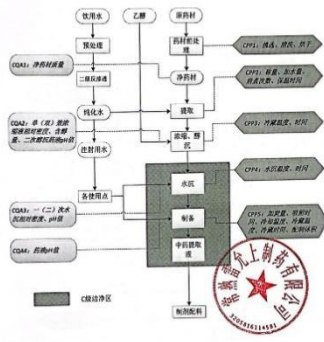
饮用水

乙醇

原药材

预处理

药材前处理

CPP1：挑选，除杂，切片

CQA1：净药材质量

二级反渗透

净药材

纯化水

提取

CPP2：料量，加水量，提取时间，次数，浸泡时间

CQA2：单（次）煎液浓缩液相对密度，含醇量，二次煎沉液的pH值

浓缩，醇沉

CPP3：浓缩温度，时间

注射用水

各使用点

水沉

CPP4：水沉温度，时间

CQA3：一（二）次水沉液相对密度，pH值

制备

CPP5：加量量，搅拌时间，冷却温度，时间等，灭菌温度，时间，压力等

中间品提取液

CQA4：药液pH值

C级洁净区

制剂配料

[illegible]上制药有限公司